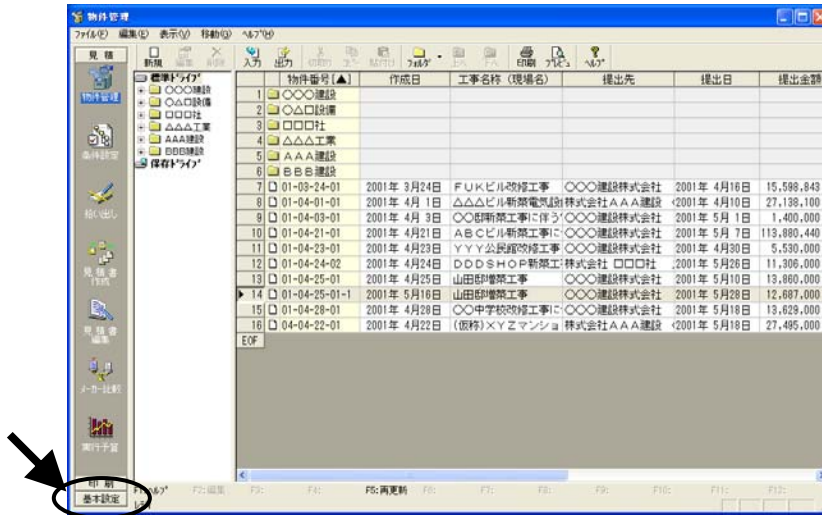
物件管理

ファイル(F) 編集(E) 表示(V) 移動(G) ヘルプ(H)

見積

物件管理

条件設定

拾い出し

見積書作成

見積書編集

メーカー比較

実行予算

印刷

基本設定

新規 編集 削除 入力 出力 切取り コピー 貼付け フォルダ 上へ 下へ 印刷 プレビュー ヘルプ

標準ドライブ
○○○建設
○△□設備
□□□社
△△△工業
AAA建設
BBB建設
保存ドライブ

| | 物件番号[▲] | 作成日 | 工事名称（現場名） | 提出先 | 提出日 | 提出金額 |
|---|---|---|---|---|---|---|
| 1 | ○○○建設 | | | | | |
| 2 | ○△□設備 | | | | | |
| 3 | □□□社 | | | | | |
| 4 | △△△工業 | | | | | |
| 5 | AAA建設 | | | | | |
| 6 | BBB建設 | | | | | |
| 7 | 01-03-24-01 | 2001年 3月24日 | FUKビル改修工事 | ○○○建設株式会社 | 2001年 4月16日 | 15,598,843 |
| 8 | 01-04-01-01 | 2001年 4月 1日 | △△△ビル新築電気設 | 株式会社AAA建設 | 2001年 4月10日 | 27,138,100 |
| 9 | 01-04-03-01 | 2001年 4月 3日 | ○○邸新築工事に伴う | ○○○建設株式会社 | 2001年 5月 1日 | 1,400,000 |
| 10 | 01-04-21-01 | 2001年 4月21日 | ABCビル新築工事に | ○○○建設株式会社 | 2001年 5月 7日 | 113,880,440 |
| 11 | 01-04-23-01 | 2001年 4月23日 | YYY公民館改修工事 | ○○○建設株式会社 | 2001年 4月30日 | 5,530,000 |
| 12 | 01-04-24-02 | 2001年 4月24日 | DDDSHOP新築工 | 株式会社 □□□社 | 2001年 5月26日 | 11,306,000 |
| 13 | 01-04-25-01 | 2001年 4月25日 | 山田邸増築工事 | ○○○建設株式会社 | 2001年 5月10日 | 13,860,000 |
| 14 | 01-04-25-01-1 | 2001年 5月16日 | 山田邸増築工事 | ○○○建設株式会社 | 2001年 5月28日 | 12,687,000 |
| 15 | 01-04-28-01 | 2001年 4月28日 | ○○中学校改修工事に | ○○○建設株式会社 | 2001年 5月18日 | 13,629,000 |
| 16 | 04-04-22-01 | 2001年 4月22日 | (仮称)XYZマンショ | 株式会社AAA建設 | 2001年 5月18日 | 27,495,000 |
| EOF | | | | | | |

F1:ヘルプ F2:編集 F3: F4: F5:再更新 F6: F7: F8: F9: F10: F11: F12: